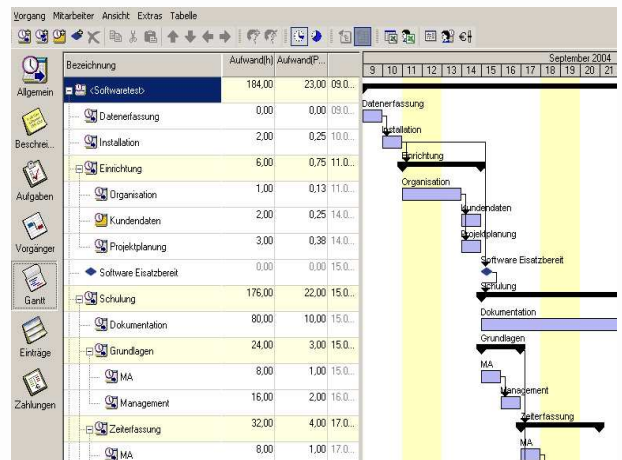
Vorgang Mitarbeiter Ansicht Extras Tabelle

Allgemein
Beschrei...
Aufgaben
Vorgänger
Gantt
Einträge
Zahlungen

| Bezeichnung | Aufwand(h) | Aufwand(P... | |
|---|---|---|---|
| <Softwaretest> | 184,00 | 23,00 | 09.0... |
| Datenerfassung | 0,00 | 0,00 | 09.0... |
| Installation | 2,00 | 0,25 | 10.0... |
| Einrichtung | 6,00 | 0,75 | 11.0... |
| Organisation | 1,00 | 0,13 | 11.0... |
| Kundendaten | 2,00 | 0,25 | 14.0... |
| Projektplanung | 3,00 | 0,38 | 14.0... |
| Software Eisatzbereit | 0,00 | 0,00 | 15.0... |
| Schulung | 176,00 | 22,00 | 15.0... |
| Dokumentation | 80,00 | 10,00 | 15.0... |
| Grundlagen | 24,00 | 3,00 | 15.0... |
| MA | 8,00 | 1,00 | 15.0... |
| Management | 16,00 | 2,00 | 16.0... |
| Zeiterfassung | 32,00 | 4,00 | 17.0... |
| MA | 8,00 | 1,00 | 17.0... |

September 2004
9 10 11 12 13 14 15 16 17 18 19 20 21

Datenerfassung
Installation
Einrichtung
Organisation
Kundendaten
Projektplanung
Software Eisatzbereit
Schulung
Dokumentation
Grundlagen
MA
Management
Zeiterfassung
MA